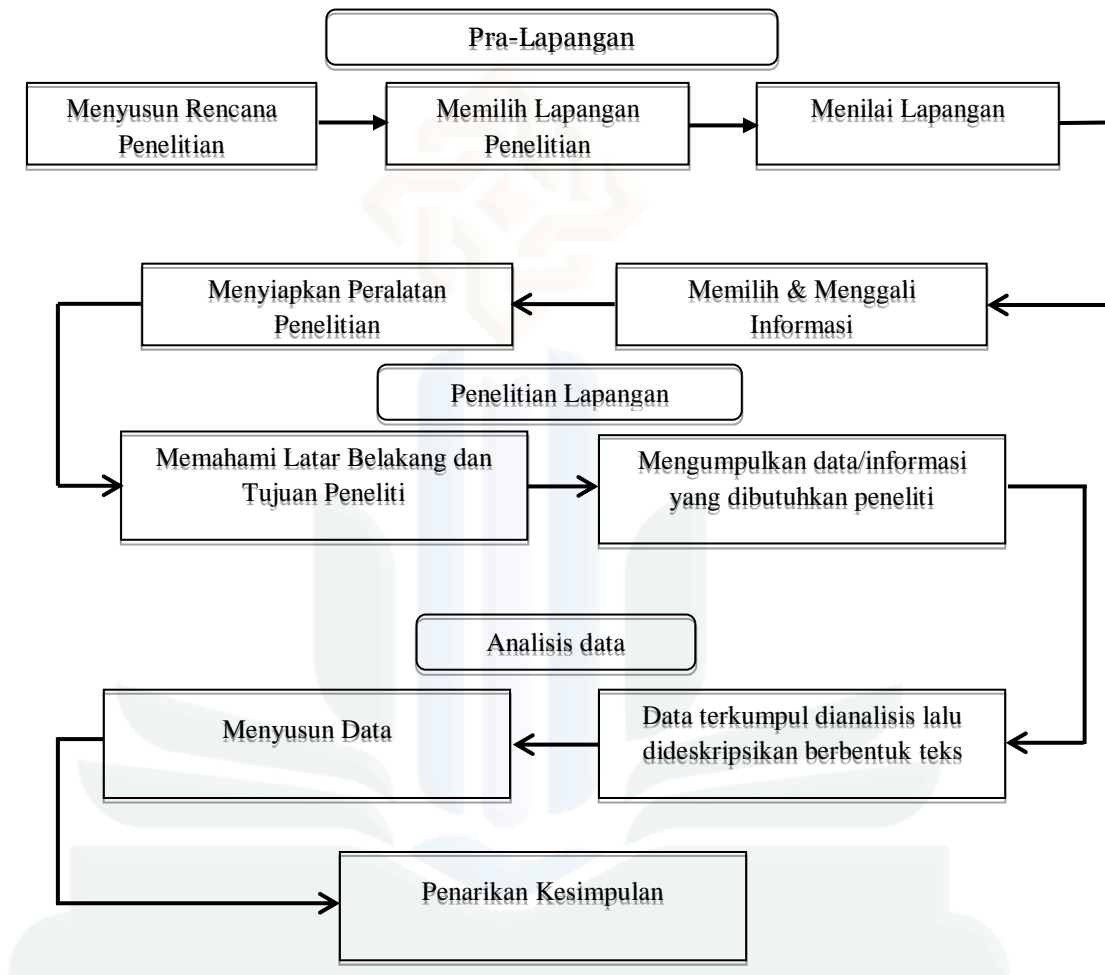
Pra-Lapangan

Menyusun Rencana Penelitian

Memilih Lapangan Penelitian

Menilai Lapangan

Menyiapkan Peralatan Penelitian

Memilih & Menggali Informasi

Penelitian Lapangan

Memahami Latar Belakang dan Tujuan Peneliti

Mengumpulkan data/informasi yang dibutuhkan peneliti

Analisis data

Menyusun Data

Data terkumpul dianalisis lalu dideskripsikan berbentuk teks

Penarikan Kesimpulan